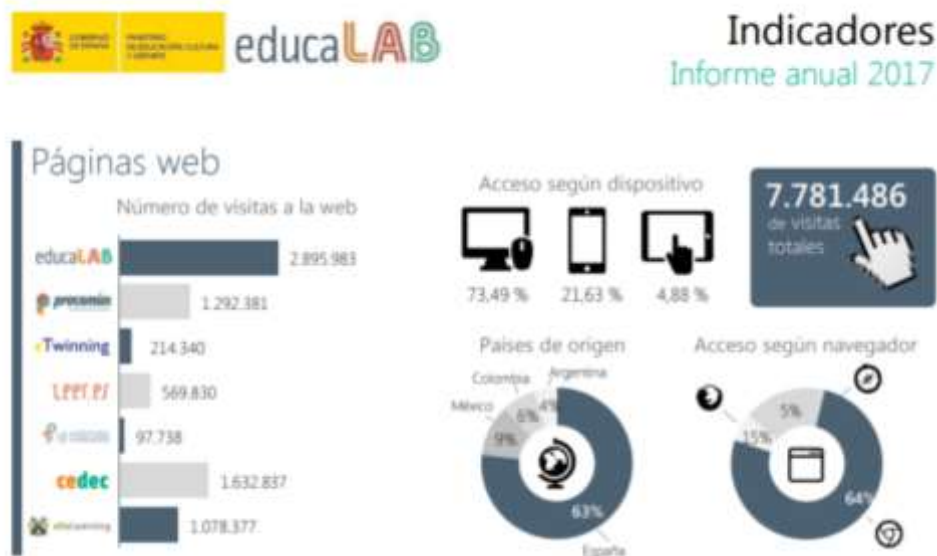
GOBIERNO DE ESPAÑA MINISTERIO DE EDUCACIÓN, CULTURA Y DEPORTE educaLAB

Indicadores
Informe anual 2017

Páginas web

Número de visitas a la web

| | |
|---|---|
| educaLAB | 2.895.983 |
| procomún | 1.292.381 |
| eTwinning | 214.340 |
| Leer.es | 569.830 |
| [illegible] | 97.738 |
| cedec | 1.632.837 |
| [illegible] | 1.078.377 |

Acceso según dispositivo

73,49 %
21,63 %
4,88 %

7.781.486 de visitas totales

Países de origen

Colombia
Argentina
México
6%
4%
9%
63%
España

Acceso según navegador

5%
15%
64%